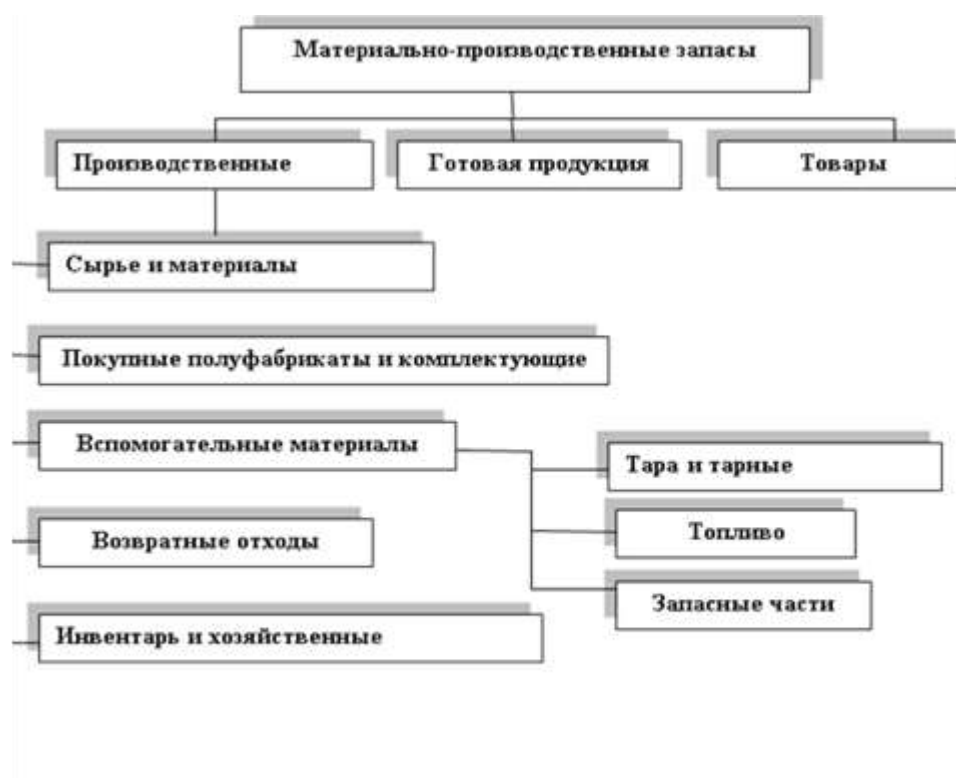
Материально-производственные запасы

Производственные

Готовая продукция

Товары

Сырье и материалы

Покупные полуфабрикаты и комплектующие

Вспомогательные материалы

Тара и тарные

Возвратные отходы

Топливо

Запасные части

Инвентарь и хозяйственные